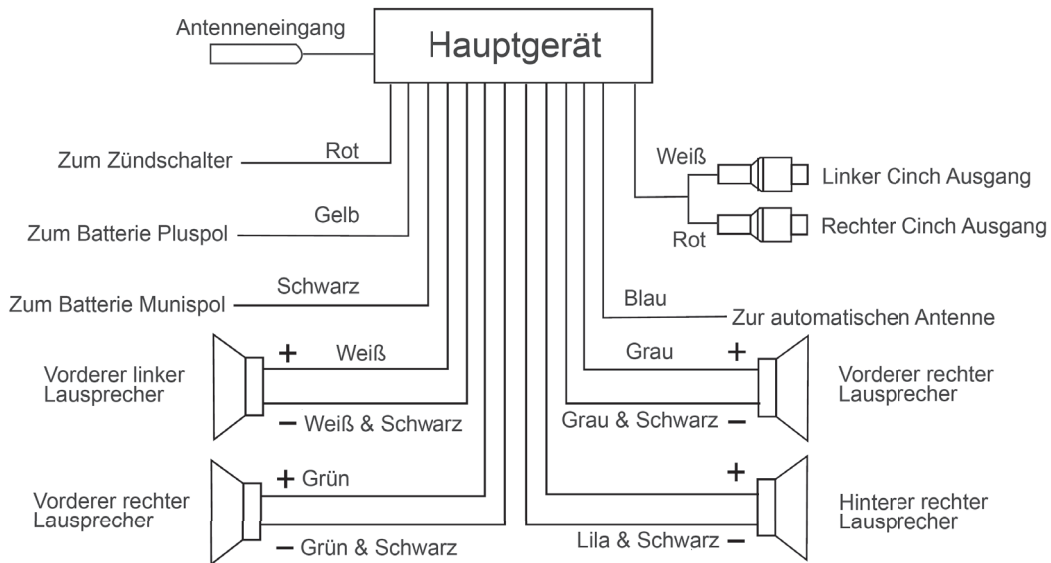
Antenneneingang

Hauptgerät

Zum Zündschalter
Rot

Zum Batterie Pluspol
Gelb

Zum Batterie Munispol
Schwarz

Weiß
Linker Cinch Ausgang
Rot
Rechter Cinch Ausgang

Blau
Zur automatischen Antenne

Vorderer linker Lausprecher
+ Weiß
– Weiß & Schwarz

Grau +
Grau & Schwarz –
Vorderer rechter Lausprecher

Vorderer rechter Lausprecher
+ Grün
– Grün & Schwarz

+
Lila & Schwarz –
Hinterer rechter Lausprecher